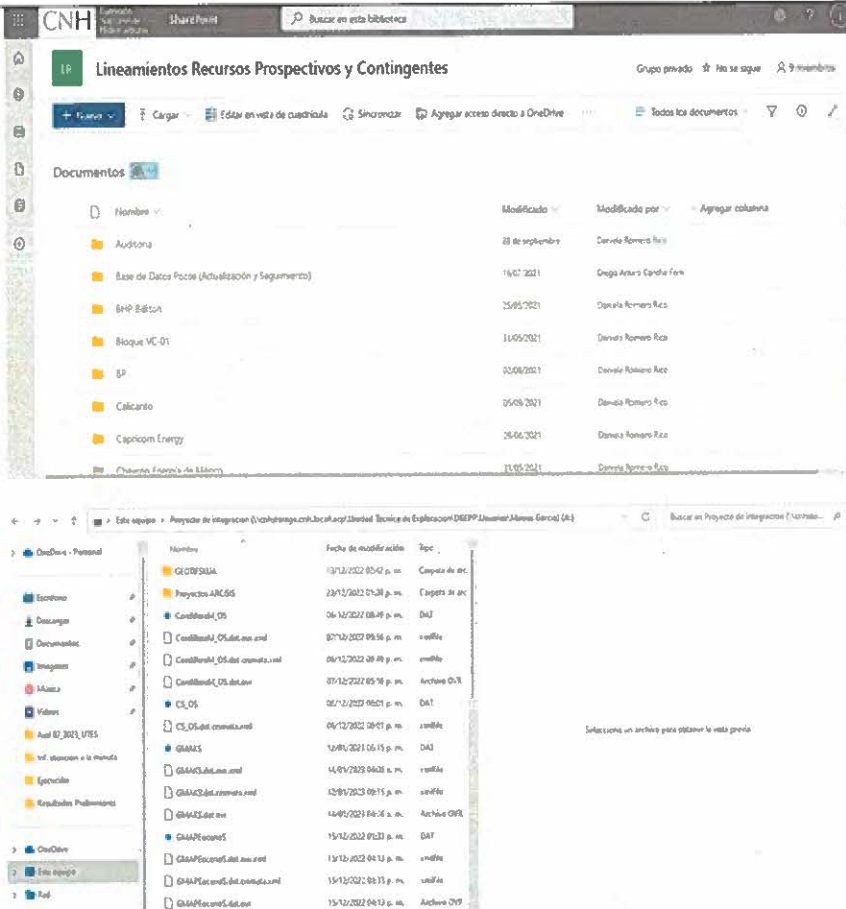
CNH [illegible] SharePoint

Buscar en esta biblioteca

LR

Lineamientos Recursos Prospectivos y Contingentes

Grupo privado ☆ No se sigue 9 miembros

+ Nuevo Cargar Editar en vista de cuadrícula Sincronizar Agregar acceso directo a OneDrive Todos los documentos

Documentos

| Nombre | Modificado | Modificado por | + Agregar columna |
|---|---|---|---|
| Auditoria | 28 de septiembre | Daniela Romero Rico | |
| Base de Datos Pozos (Actualización y Seguimiento) | 16/07/2021 | Diego Arturo Cardia Fern | |
| BHP Billiton | 25/05/2021 | Daniela Romero Rico | |
| Bloque VC-01 | 31/05/2021 | Daniela Romero Rico | |
| BP | 03/08/2021 | Daniela Romero Rico | |
| Calicanto | 05/08/2021 | Daniela Romero Rico | |
| Capricorn Energy | 28/06/2021 | Daniela Romero Rico | |
| Chevron Energía de México | 31/05/2021 | Daniela Romero Rico | |

Este equipo › Proyectos de integracion (\\cnhstorage.cnh.local.ace\Unidad Tecnica de Exploracion\DGEPP\Usuarios\Mireva Garcia) (X:)

Buscar en Proyectos de integracion

OneDrive - Personal
Escritorio
Descargas
Documentos
Imágenes
Música
Videos
Aud 07_2023_UTES
Inf. atencion a la minuta
Ejercicios
Resultados Preliminares
OneDrive
Este equipo
Red

| Nombre | Fecha de modificación | Tipo |
|---|---|---|
| GEOFISICA | 13/12/2022 03:42 p. m. | Carpeta de arc |
| Proyectos ARCGIS | 23/12/2022 01:38 p. m. | Carpeta de arc |
| Cordilleras_OS | 06/12/2022 08:49 p. m. | DAT |
| Cordilleras_OS.dat.aux.xml | 07/12/2022 09:56 p. m. | xmlfile |
| Cordilleras_OS.dat.enviata.xml | 06/12/2022 08:49 p. m. | xmlfile |
| Cordilleras_OS.dat.ovr | 07/12/2022 05:18 p. m. | Archivo OVR |
| CS_OS | 06/12/2022 08:01 p. m. | DAT |
| CS_OS.dat.enviata.xml | 06/12/2022 08:01 p. m. | xmlfile |
| GMAKS | 12/01/2023 06:15 p. m. | DAT |
| GMAKS.dat.aux.xml | 14/01/2023 04:26 a. m. | xmlfile |
| GMAKS.dat.enviata.xml | 12/01/2023 06:15 p. m. | xmlfile |
| GMAKS.dat.ovr | 14/01/2023 04:26 a. m. | Archivo OVR |
| GMAPEoceno5 | 15/12/2022 01:33 p. m. | DAT |
| GMAPEoceno5.dat.aux.xml | 15/12/2022 04:13 p. m. | xmlfile |
| GMAPEoceno5.dat.enviata.xml | 15/12/2022 03:13 p. m. | xmlfile |
| GMAPEoceno5.dat.ovr | 15/12/2022 04:13 p. m. | Archivo OVR |

Selecciona un archivo para obtener la vista previa.